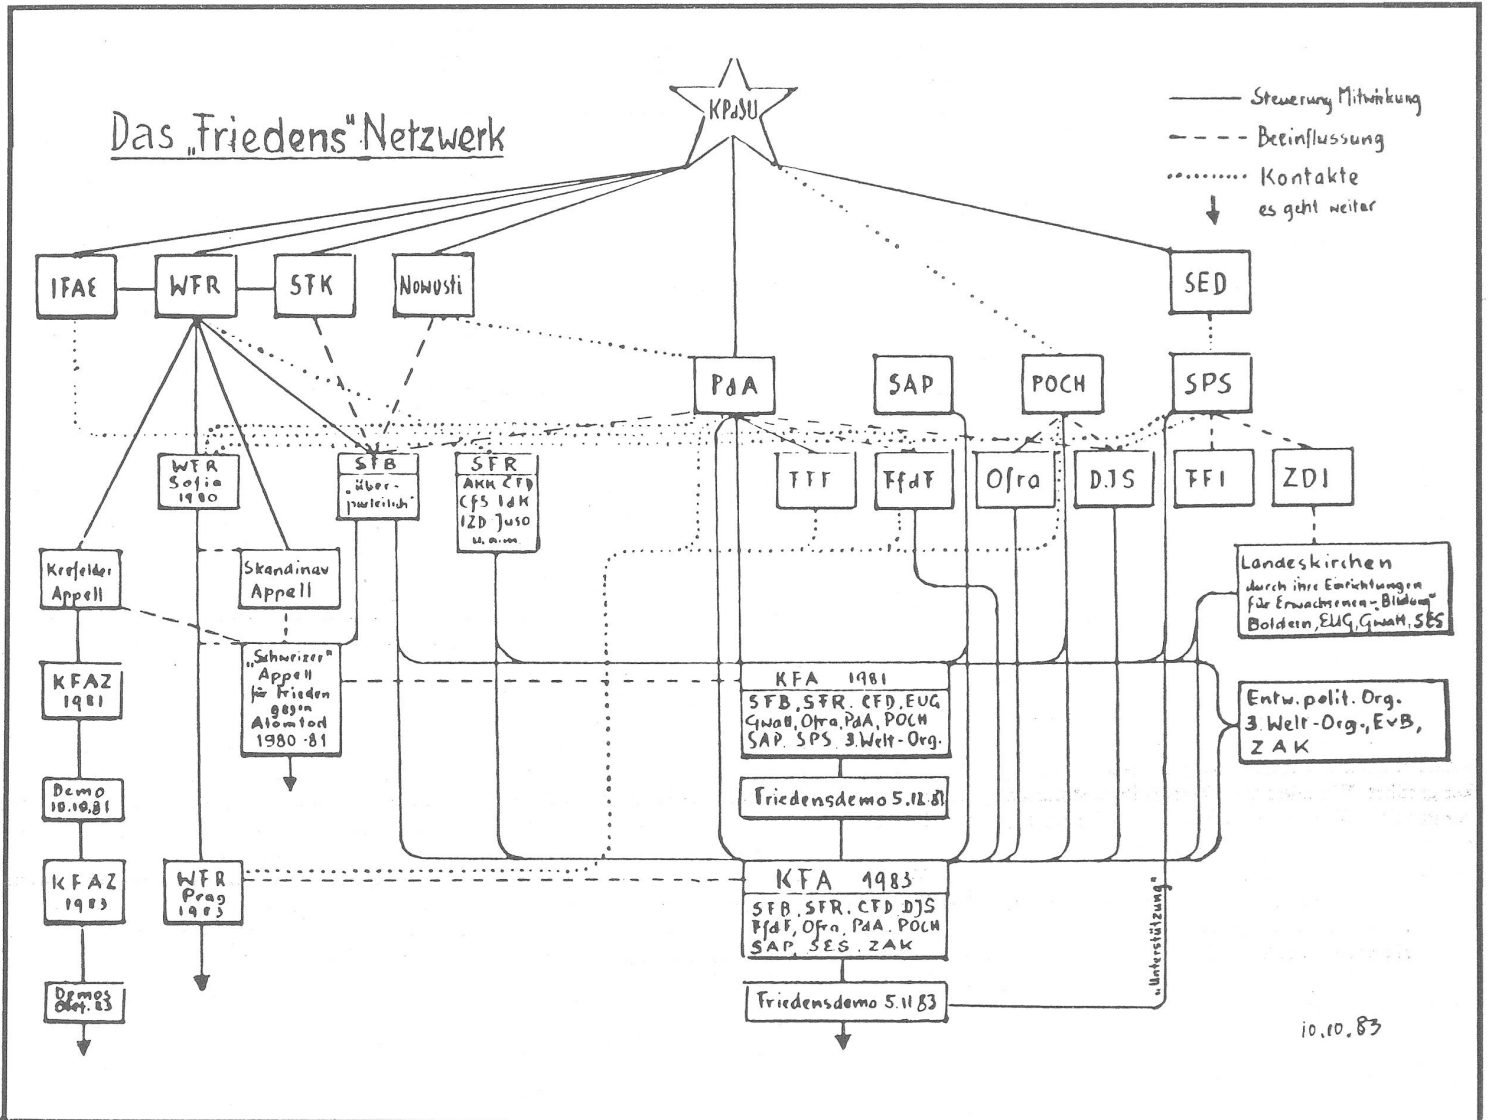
Das „Friedens" Netzwerk

KPdSU

Steuerung Mitwirkung
Beeinflussung
Kontakte
es geht weiter

IFAE
WFR
STK
Nowosti
SED

PdA
SAP
POCH
SPS

WFR Sofia 1980
SFB „überparteilich"
SFR AKK CFD CFS IdK IZD Juso u.a.m.
TTT
FfdF
Ofra
DJS
FFI
ZDI

Krefelder Appell
Skandinav Appell
Landeskirchen durch ihre Einrichtungen für Erwachsenen-„Bildung" Boldern, EUG, Gwatt, SES

„Schweizer" Appell für Frieden gegen Atomtod 1980-81

KFAZ 1981
KFA 1981
SFB, SFR, CFD, EUG Gwatt, Ofra, PdA, POCH SAP, SPS, 3. Welt-Org.

Entw. polit. Org. 3. Welt-Org., EvB, ZAK

Demo 10.10.81
Friedensdemo 5.12.81

KFAZ 1983
WFR Prag 1983
KFA 1983
SFB, SFR, CFD, DJS FfdF, Ofra, PdA, POCH SAP, SES, ZAK

„Unterstützung"

Demos Okt. 83
Friedensdemo 5.11.83

10.10.83